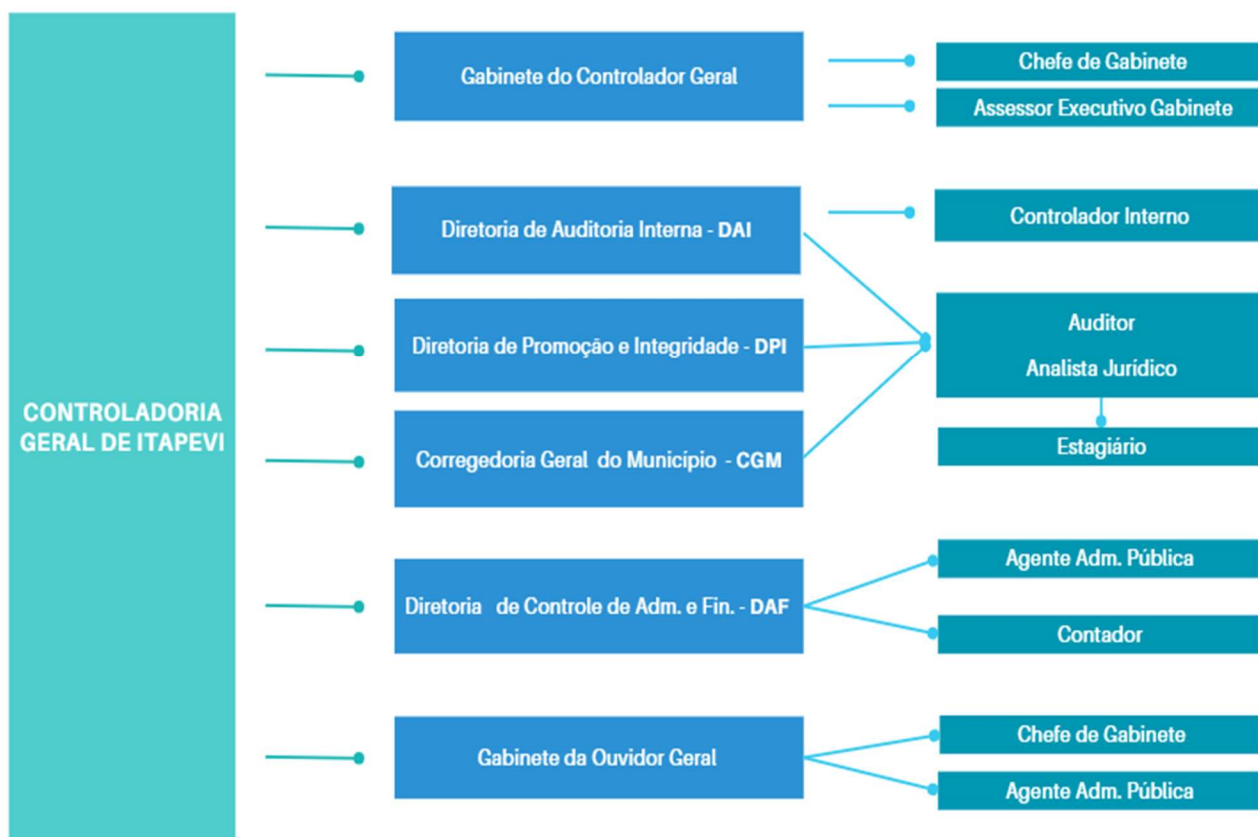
CONTROLADORIA GERAL DE ITAPEVI

Gabinete do Controlador Geral

Chefe de Gabinete

Assessor Executivo Gabinete

Diretoria de Auditoria Interna - DAI

Controlador Interno

Diretoria de Promoção e Integridade - DPI

Auditor

Analista Jurídico

Estagiário

Corregedoria Geral do Município - CGM

Diretoria de Controle de Adm. e Fin. - DAF

Agente Adm. Pública

Contador

Gabinete da Ouvidor Geral

Chefe de Gabinete

Agente Adm. Pública